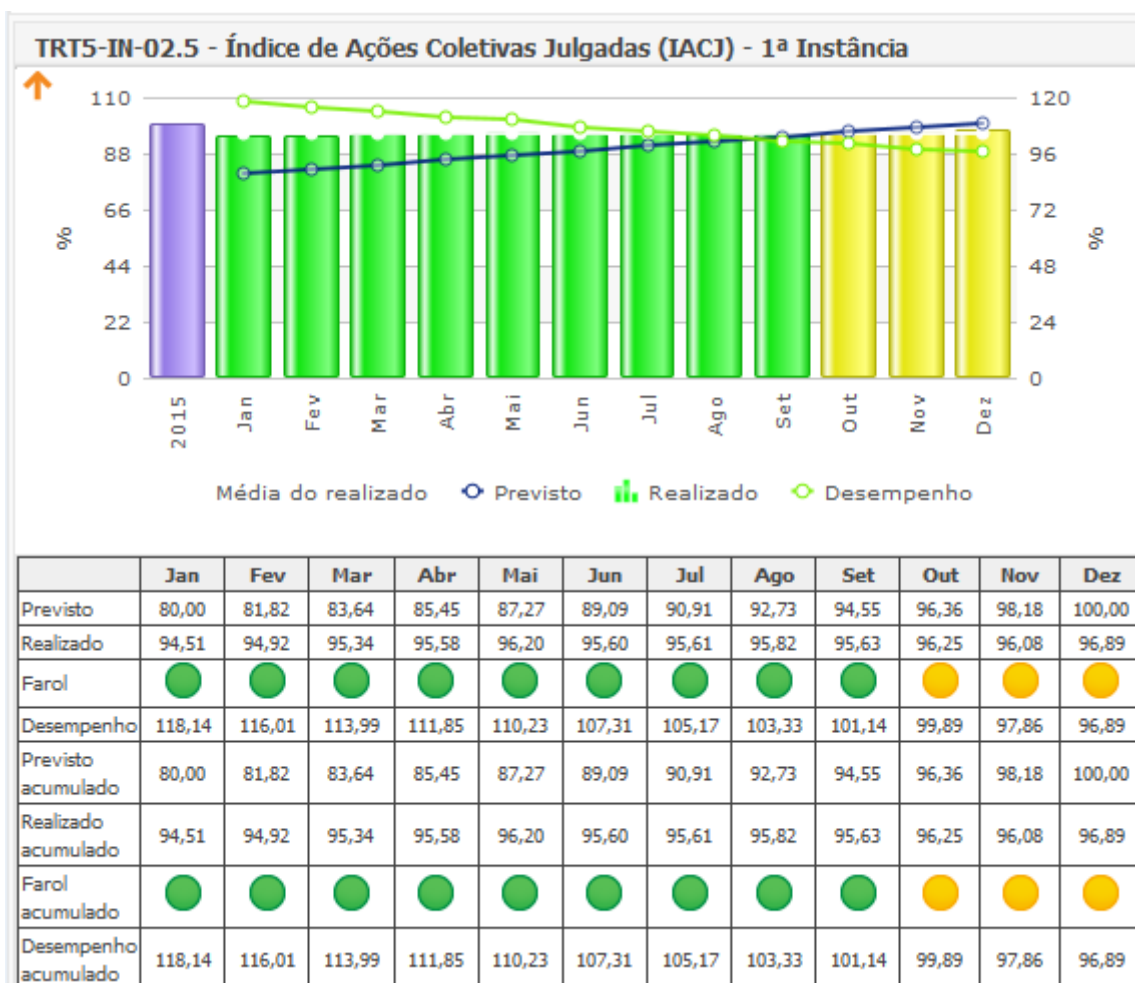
TRT5-IN-02.5 - Índice de Ações Coletivas Julgadas (IACJ) - 1ª Instância

110
88
66
44
22
0
%

120
96
72
48
24
0
%

2015 Jan Fev Mar Abr Mai Jun Jul Ago Set Out Nov Dez

Média do realizado   Previsto   Realizado   Desempenho

| | Jan | Fev | Mar | Abr | Mai | Jun | Jul | Ago | Set | Out | Nov | Dez |
|---|---|---|---|---|---|---|---|---|---|---|---|---|
| Previsto | 80,00 | 81,82 | 83,64 | 85,45 | 87,27 | 89,09 | 90,91 | 92,73 | 94,55 | 96,36 | 98,18 | 100,00 |
| Realizado | 94,51 | 94,92 | 95,34 | 95,58 | 96,20 | 95,60 | 95,61 | 95,82 | 95,63 | 96,25 | 96,08 | 96,89 |
| Farol | | | | | | | | | | | | |
| Desempenho | 118,14 | 116,01 | 113,99 | 111,85 | 110,23 | 107,31 | 105,17 | 103,33 | 101,14 | 99,89 | 97,86 | 96,89 |
| Previsto acumulado | 80,00 | 81,82 | 83,64 | 85,45 | 87,27 | 89,09 | 90,91 | 92,73 | 94,55 | 96,36 | 98,18 | 100,00 |
| Realizado acumulado | 94,51 | 94,92 | 95,34 | 95,58 | 96,20 | 95,60 | 95,61 | 95,82 | 95,63 | 96,25 | 96,08 | 96,89 |
| Farol acumulado | | | | | | | | | | | | |
| Desempenho acumulado | 118,14 | 116,01 | 113,99 | 111,85 | 110,23 | 107,31 | 105,17 | 103,33 | 101,14 | 99,89 | 97,86 | 96,89 |